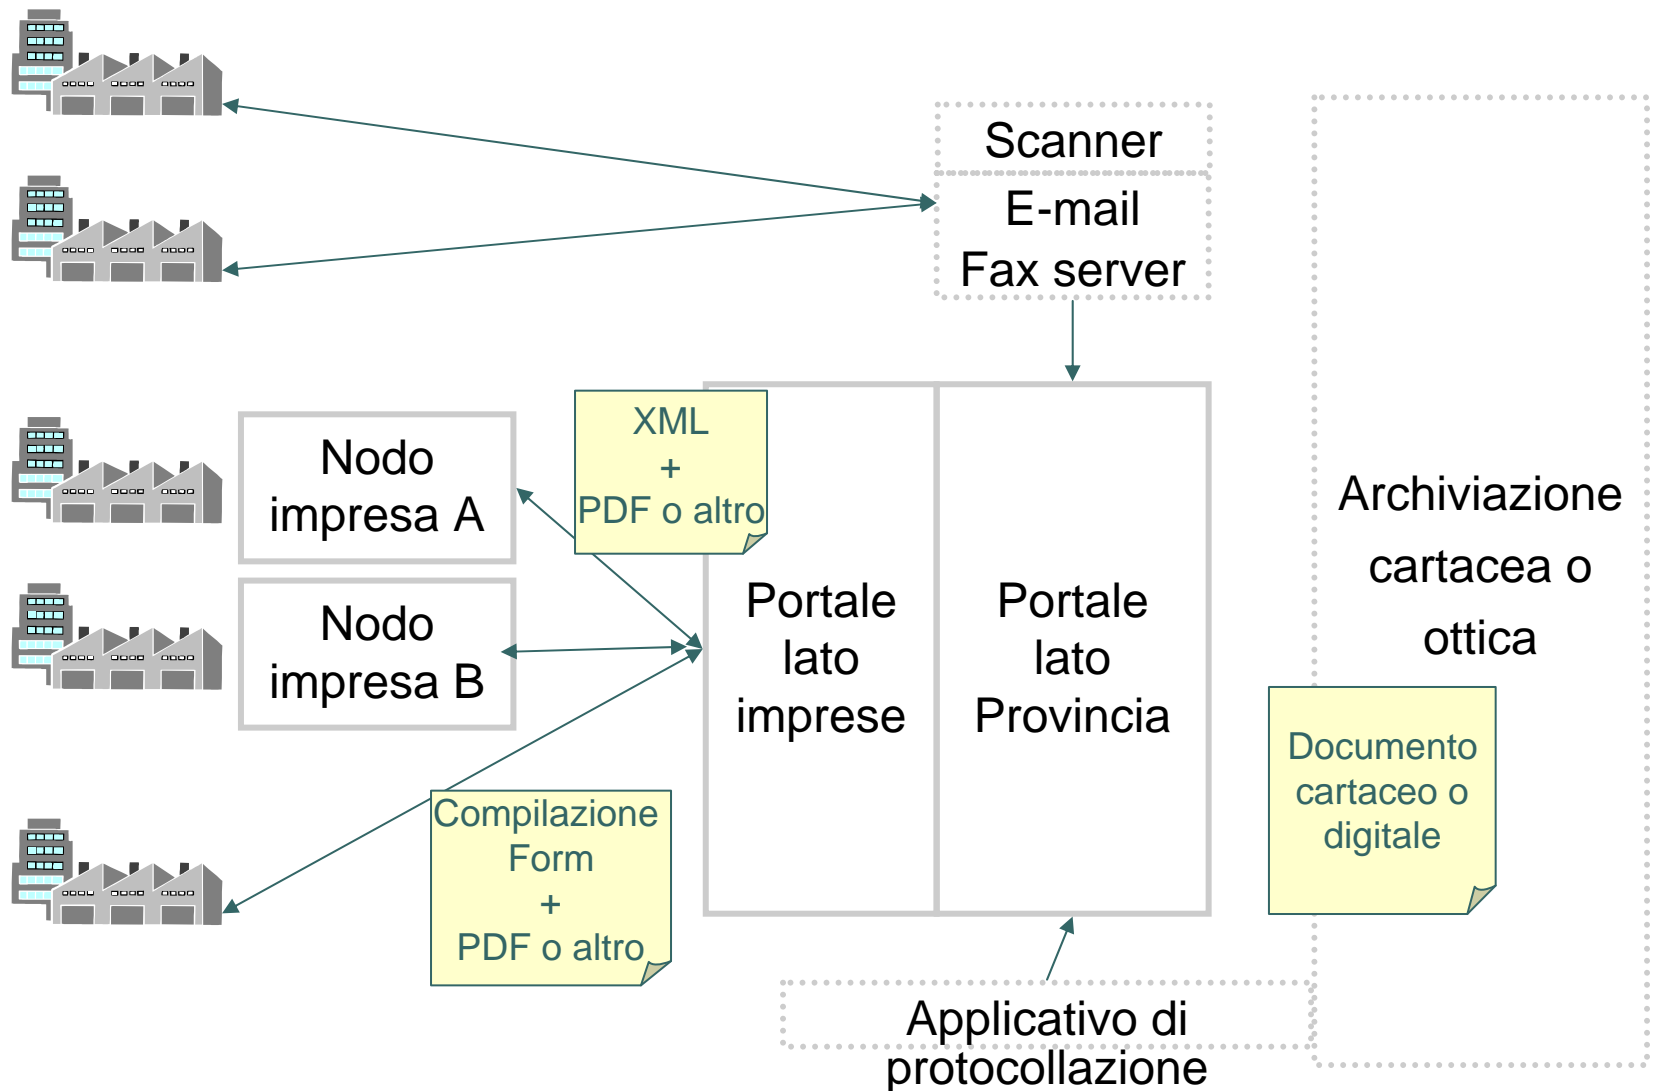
Scanner

E-mail
Fax server

Nodo impresa A

XML
+
PDF o altro

Nodo impresa B

Portale lato imprese

Portale lato Provincia

Archiviazione cartacea o ottica

Documento cartaceo o digitale

Compilazione Form
+
PDF o altro

Applicativo di protocollazione